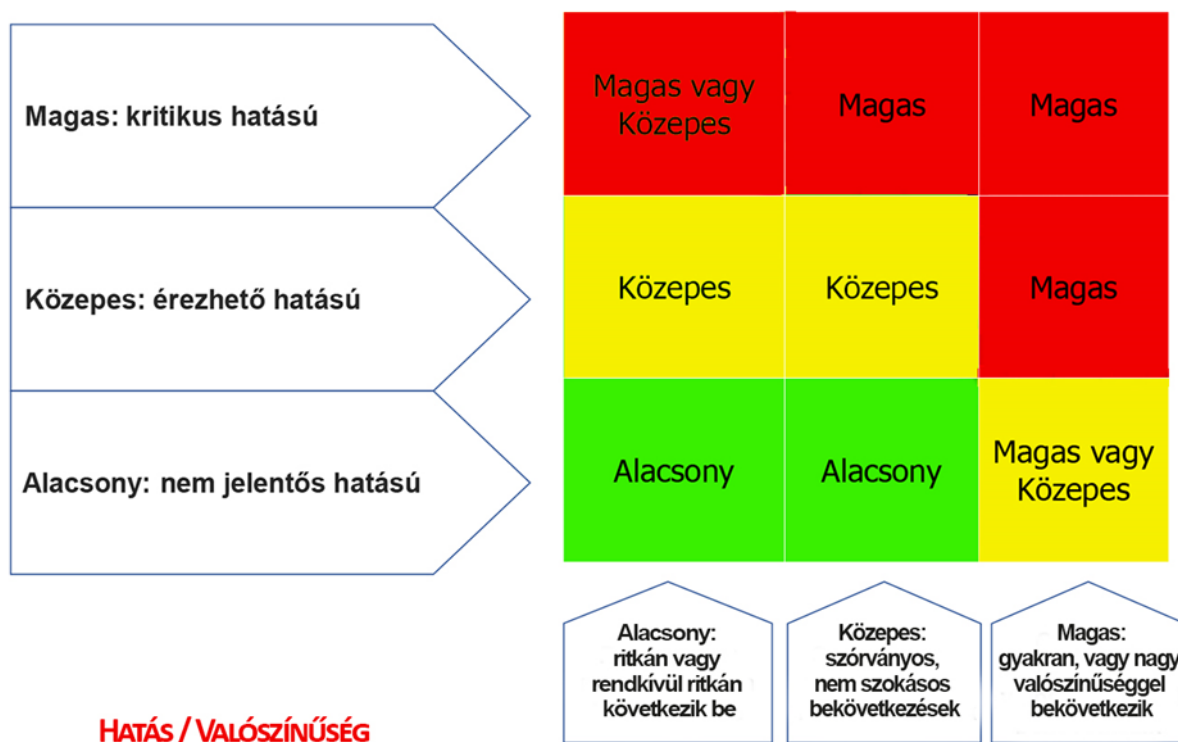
Magas: kritikus hatású

Közepes: érezhető hatású

Alacsony: nem jelentős hatású

| Magas vagy Közepes | Magas | Magas |
|---|---|---|
| Közepes | Közepes | Magas |
| Alacsony | Alacsony | Magas vagy Közepes |

Alacsony: ritkán vagy rendkívül ritkán következik be

Közepes: szórványos, nem szokásos bekövetkezések

Magas: gyakran, vagy nagy valószínűséggel bekövetkezik

HATÁS / VALÓSZÍNŰSÉG